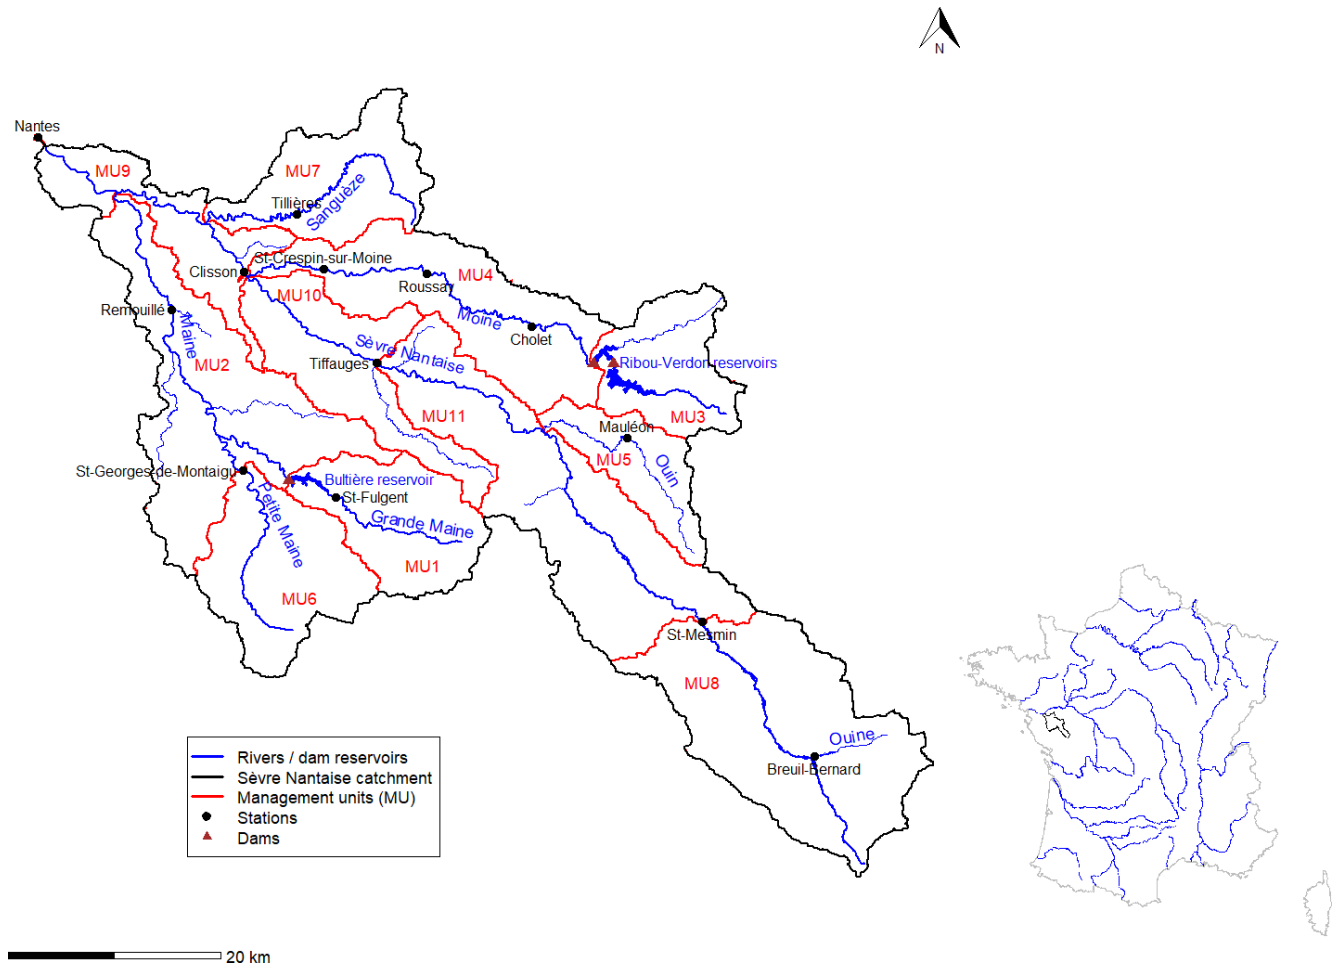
N

Nantes
MU9
MU7
Tillières
Sanguèze
St-Crespin-sur-Moine
Clisson
MU4
Roussay
MU10
Remouillé
Maine
Moine
Cholet
Sèvre Nantaise
Ribou-Verdon reservoirs
MU2
Tiffauges
MU11
MU3
Mauléon
MU5
Ouin
St-Georges-de-Montaigu
Bultière reservoir
St-Fulgent
Petite Maine
Grande Maine
MU1
MU6
St-Mesmin
MU8
Ouine
Breuil-Bernard

Rivers / dam reservoirs
Sèvre Nantaise catchment
Management units (MU)
Stations
Dams

20 km